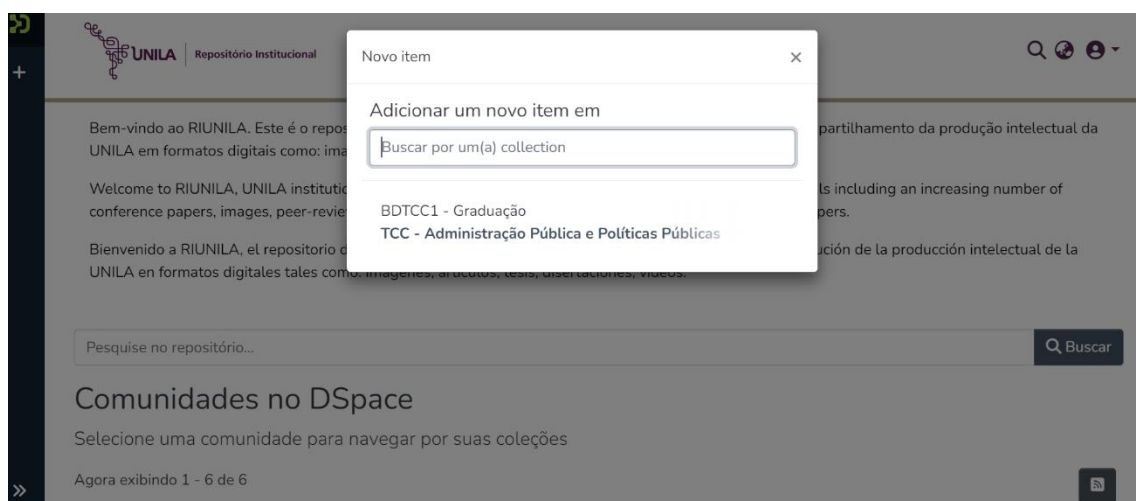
UNILA | Repositório Institucional

Novo item ×

Adicionar um novo item em

Buscar por um(a) collection

BDTCC1 - Graduação
TCC - Administração Pública e Políticas Públicas

Bem-vindo ao RIUNILA. Este é o repos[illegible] partilhamento da produção intelectual da UNILA em formatos digitais como: ima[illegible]

Welcome to RIUNILA, UNILA institutio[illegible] ls including an increasing number of conference papers, images, peer-revie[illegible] pers.

Bienvenido a RIUNILA, el repositorio d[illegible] ución de la producción intelectual de la UNILA en formatos digitales tales como: imágenes, artículos, tesis, disertaciones, videos.

Pesquise no repositório...

Buscar

Comunidades no DSpace

Selecione uma comunidade para navegar por suas coleções

Agora exibindo 1 - 6 de 6